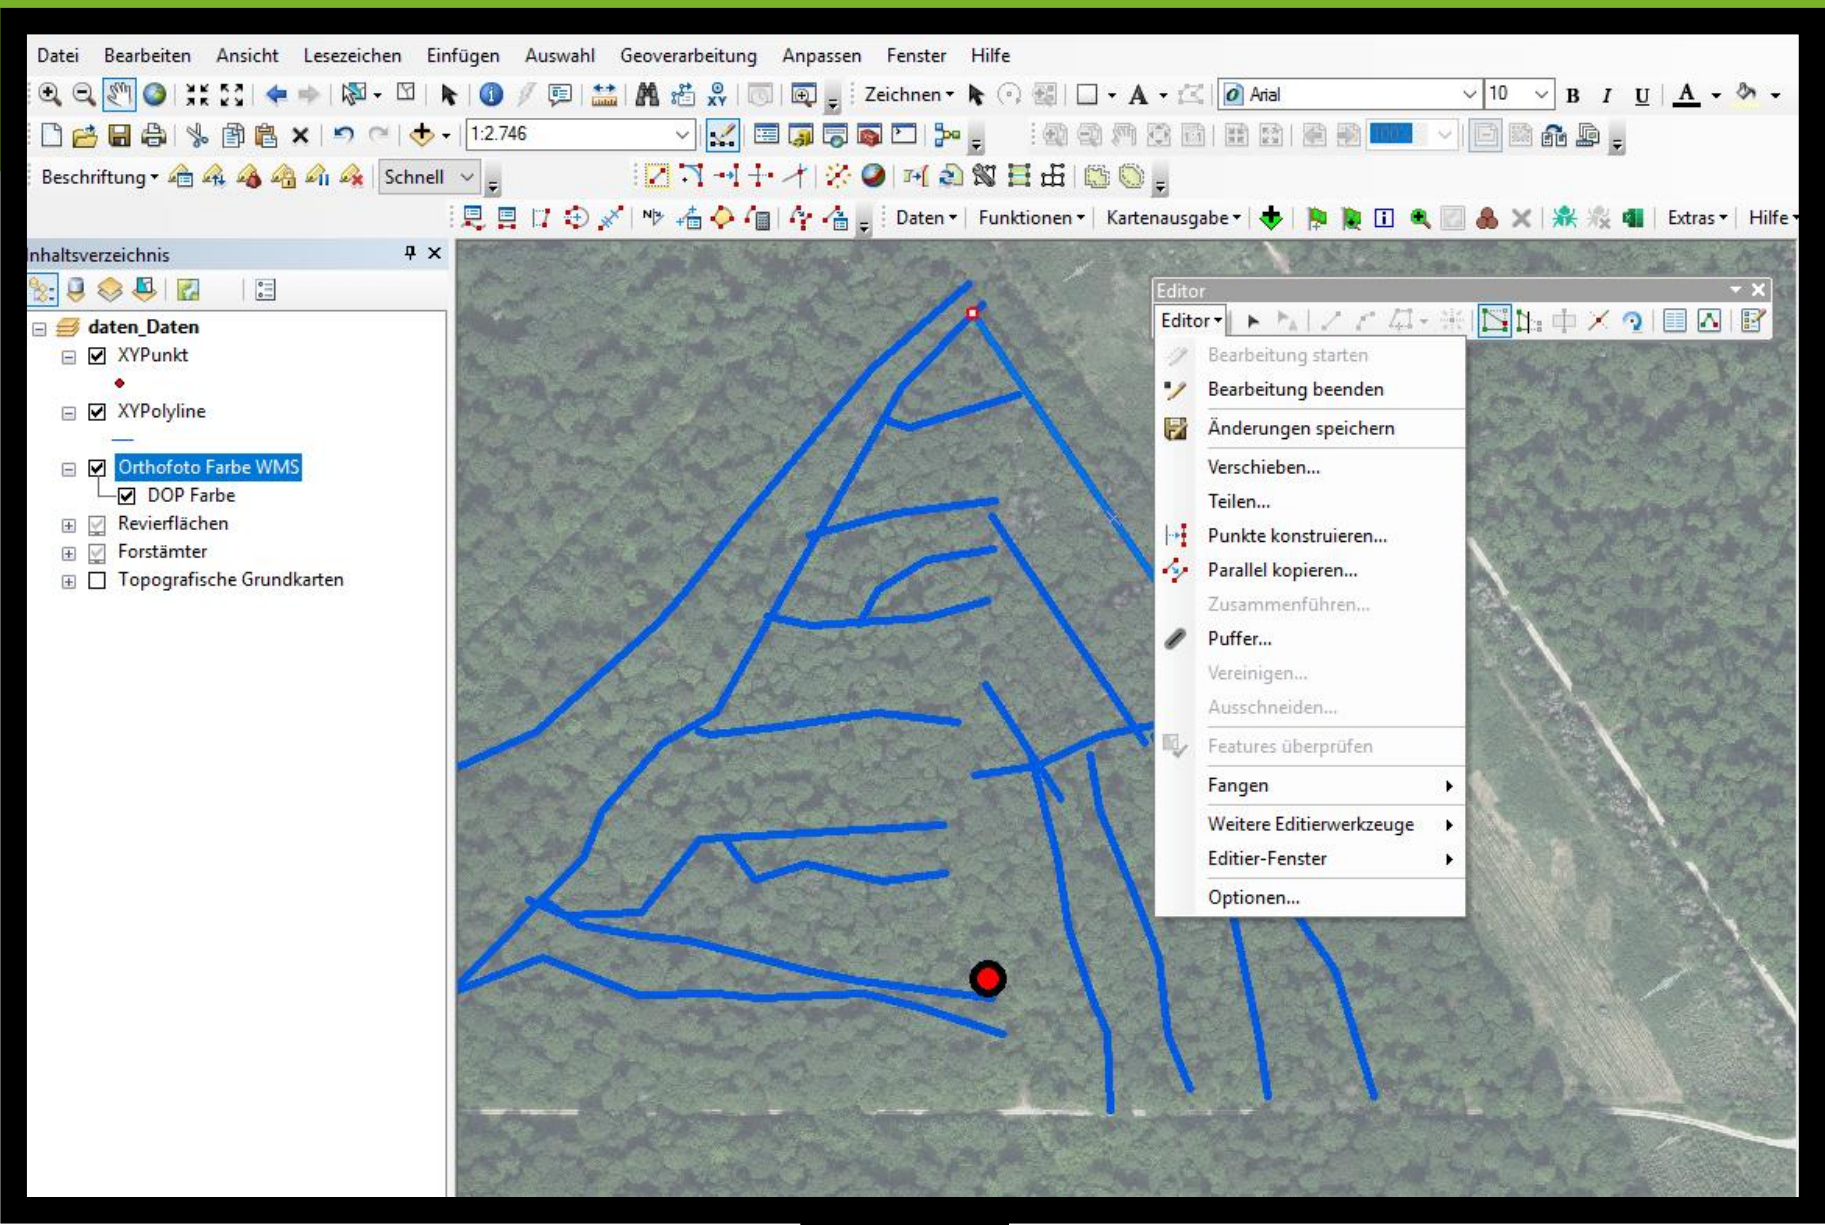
Datei Bearbeiten Ansicht Lesezeichen Einfügen Auswahl Geoverarbeitung Anpassen Fenster Hilfe

Zeichnen Arial 10 B I U A

1:2.746

Beschriftung Schnell

Daten Funktionen Kartenausgabe Extras Hilfe

nhaltsverzeichnis

daten_Daten
XYPunkt
XYPolyline
Orthofoto Farbe WMS
DOP Farbe
Revierflächen
Forstämter
Topografische Grundkarten

Editor
Editor

Bearbeitung starten
Bearbeitung beenden
Änderungen speichern
Verschieben...
Teilen...
Punkte konstruieren...
Parallel kopieren...
Zusammenführen...
Puffer...
Vereinigen...
Ausschneiden...
Features überprüfen
Fangen
Weitere Editierwerkzeuge
Editier-Fenster
Optionen...